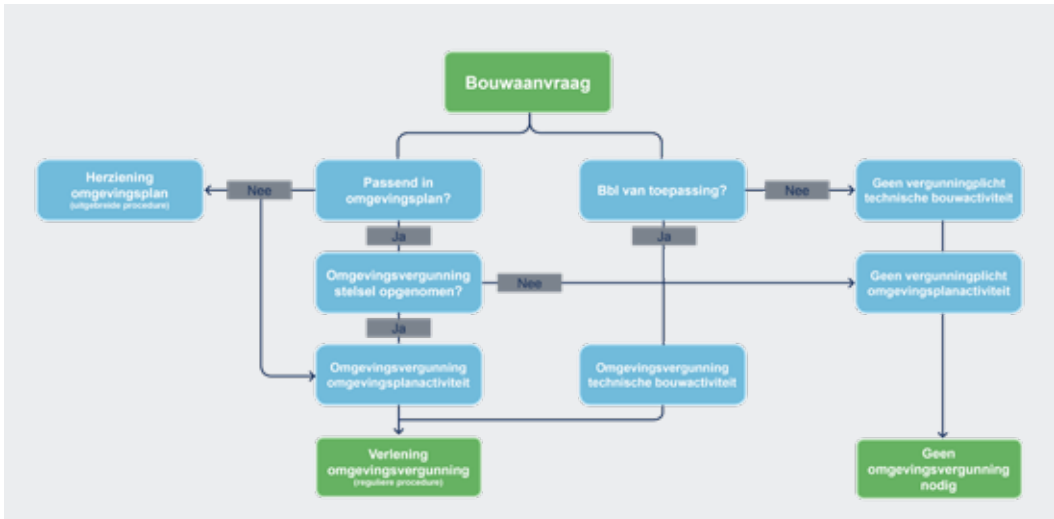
Bouwaanvraag

Herziening omgevingsplan (uitgebreide procedure)

Nee

Passend in omgevingsplan?

Bbl van toepassing?

Nee

Geen vergunningplicht technische bouwactiviteit

Ja

Ja

Omgevingsvergunning stelsel opgenomen?

Nee

Geen vergunningplicht omgevingsplanactiviteit

Ja

Omgevingsvergunning omgevingsplanactiviteit

Omgevingsvergunning technische bouwactiviteit

Verlening omgevingsvergunning (reguliere procedure)

Geen omgevingsvergunning nodig